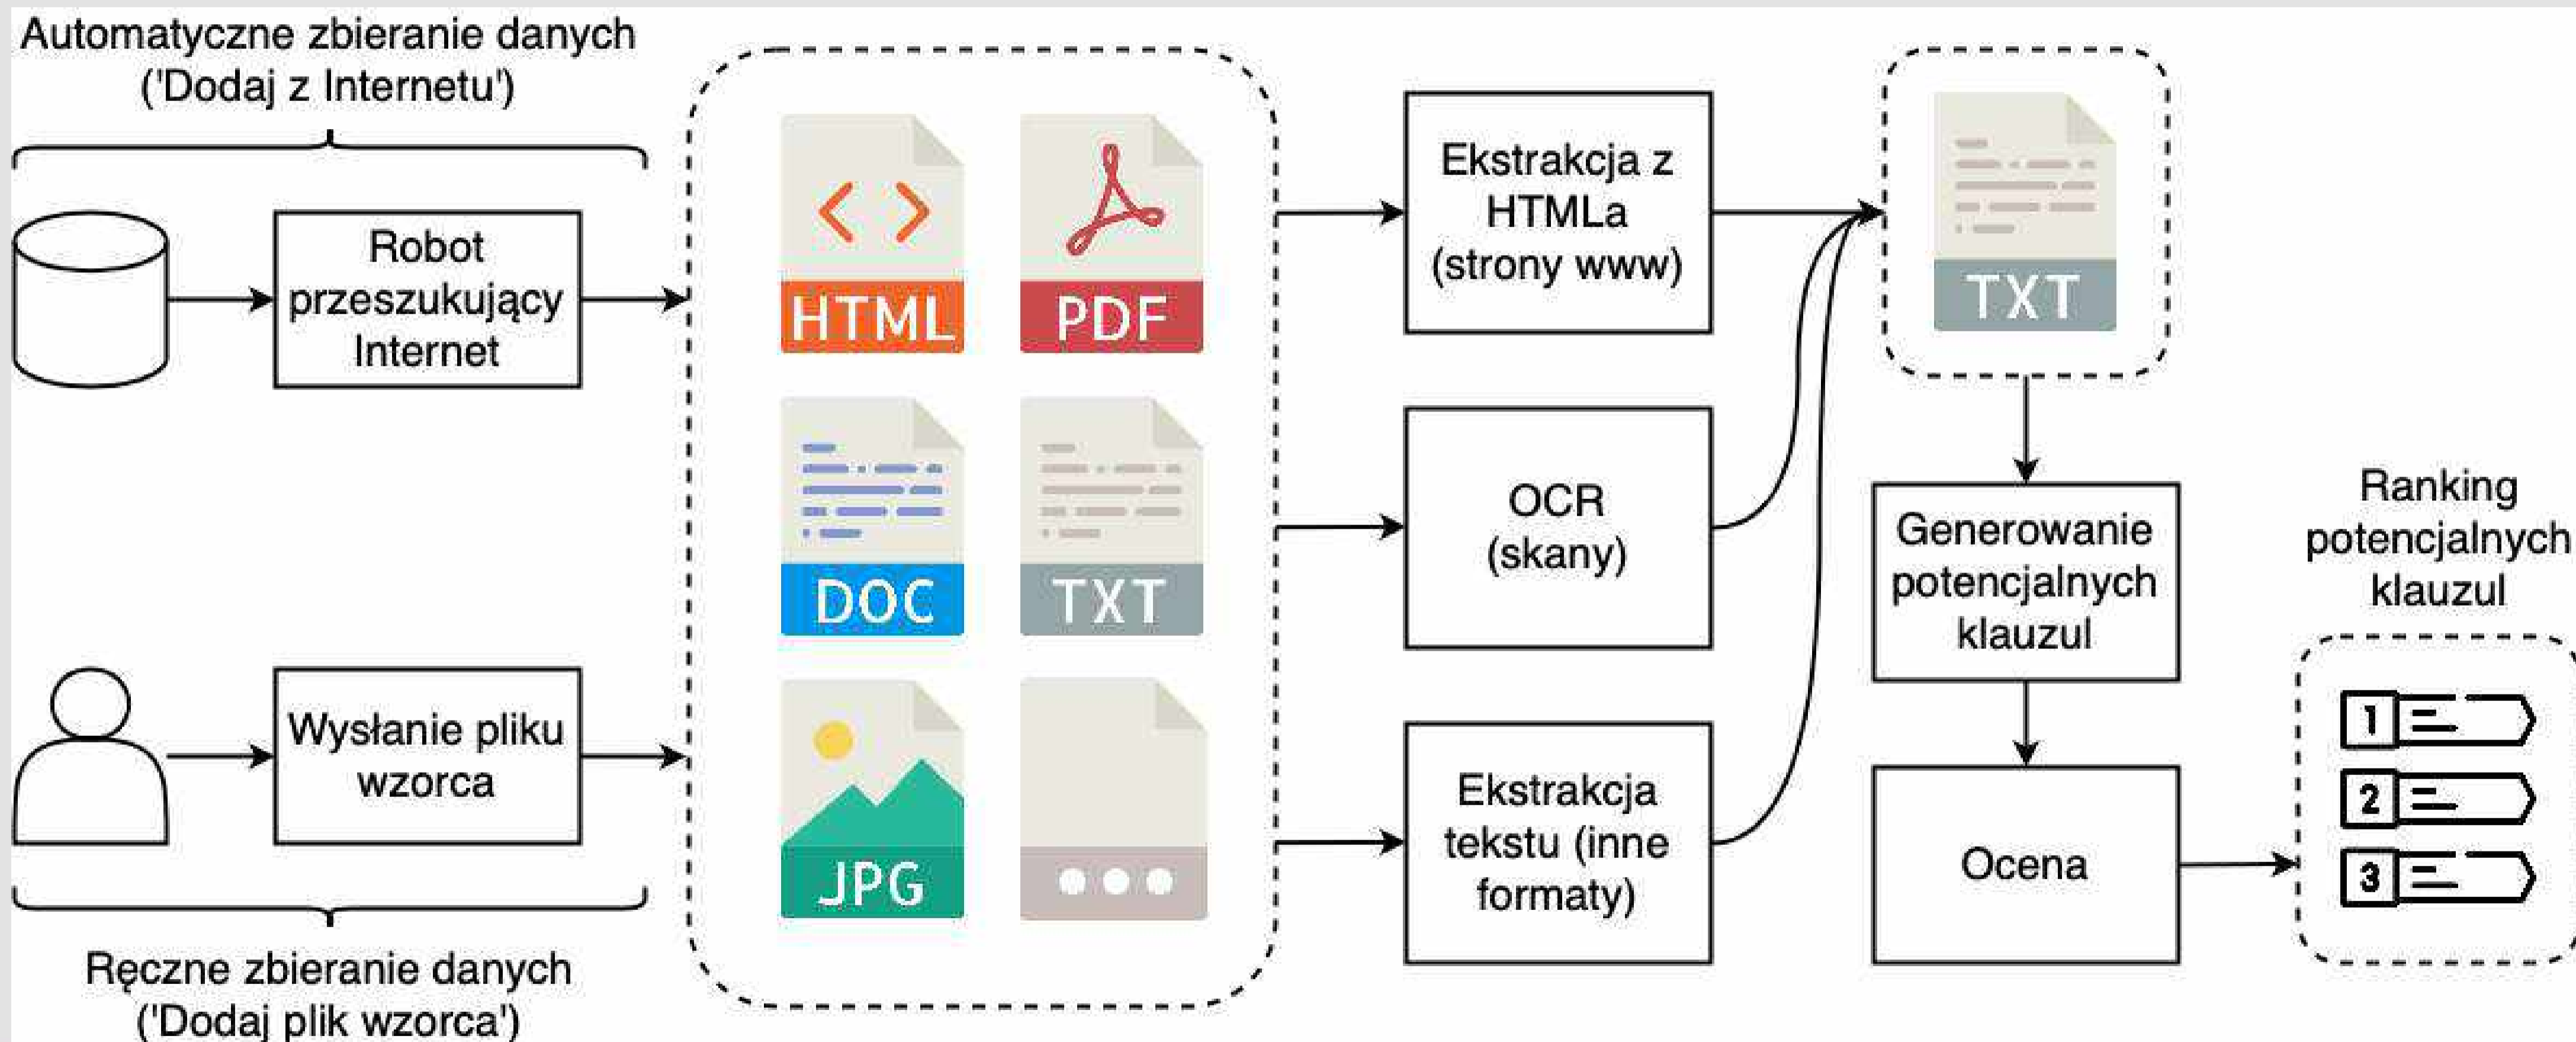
Automatyczne zbieranie danych ('Dodaj z Internetu')

Robot przeszukujący Internet

Wysłanie pliku wzorca

Ręczne zbieranie danych ('Dodaj plik wzorca')

HTML

PDF

DOC

TXT

JPG

Ekstrakcja z HTMLa (strony www)

OCR (skany)

Ekstrakcja tekstu (inne formaty)

TXT

Generowanie potencjalnych klauzul

Ocena

Ranking potencjalnych klauzul

1

2

3